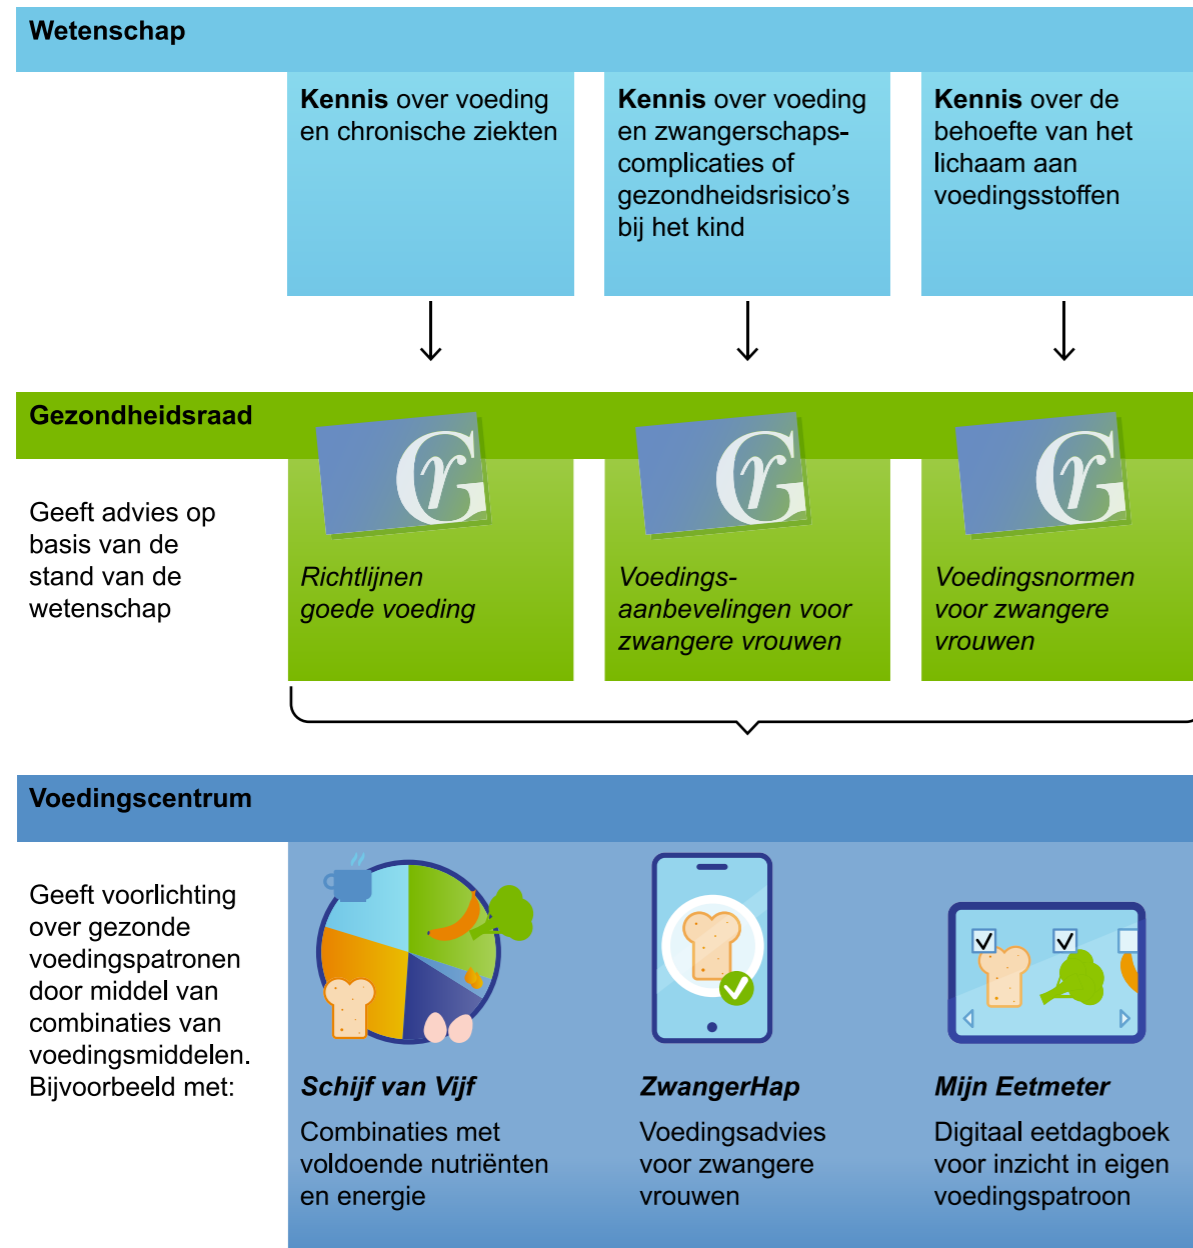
Wetenschap

**Kennis** over voeding en chronische ziekten

**Kennis** over voeding en zwangerschapscomplicaties of gezondheidsrisico's bij het kind

**Kennis** over de behoefte van het lichaam aan voedingsstoffen

Gezondheidsraad

Geeft advies op basis van de stand van de wetenschap

Gr

*Richtlijnen goede voeding*

Gr

*Voedingsaanbevelingen voor zwangere vrouwen*

Gr

*Voedingsnormen voor zwangere vrouwen*

Voedingscentrum

Geeft voorlichting over gezonde voedingspatronen door middel van combinaties van voedingsmiddelen. Bijvoorbeeld met:

***Schijf van Vijf***

Combinaties met voldoende nutriënten en energie

***ZwangerHap***

Voedingsadvies voor zwangere vrouwen

***Mijn Eetmeter***

Digitaal eetdagboek voor inzicht in eigen voedingspatroon